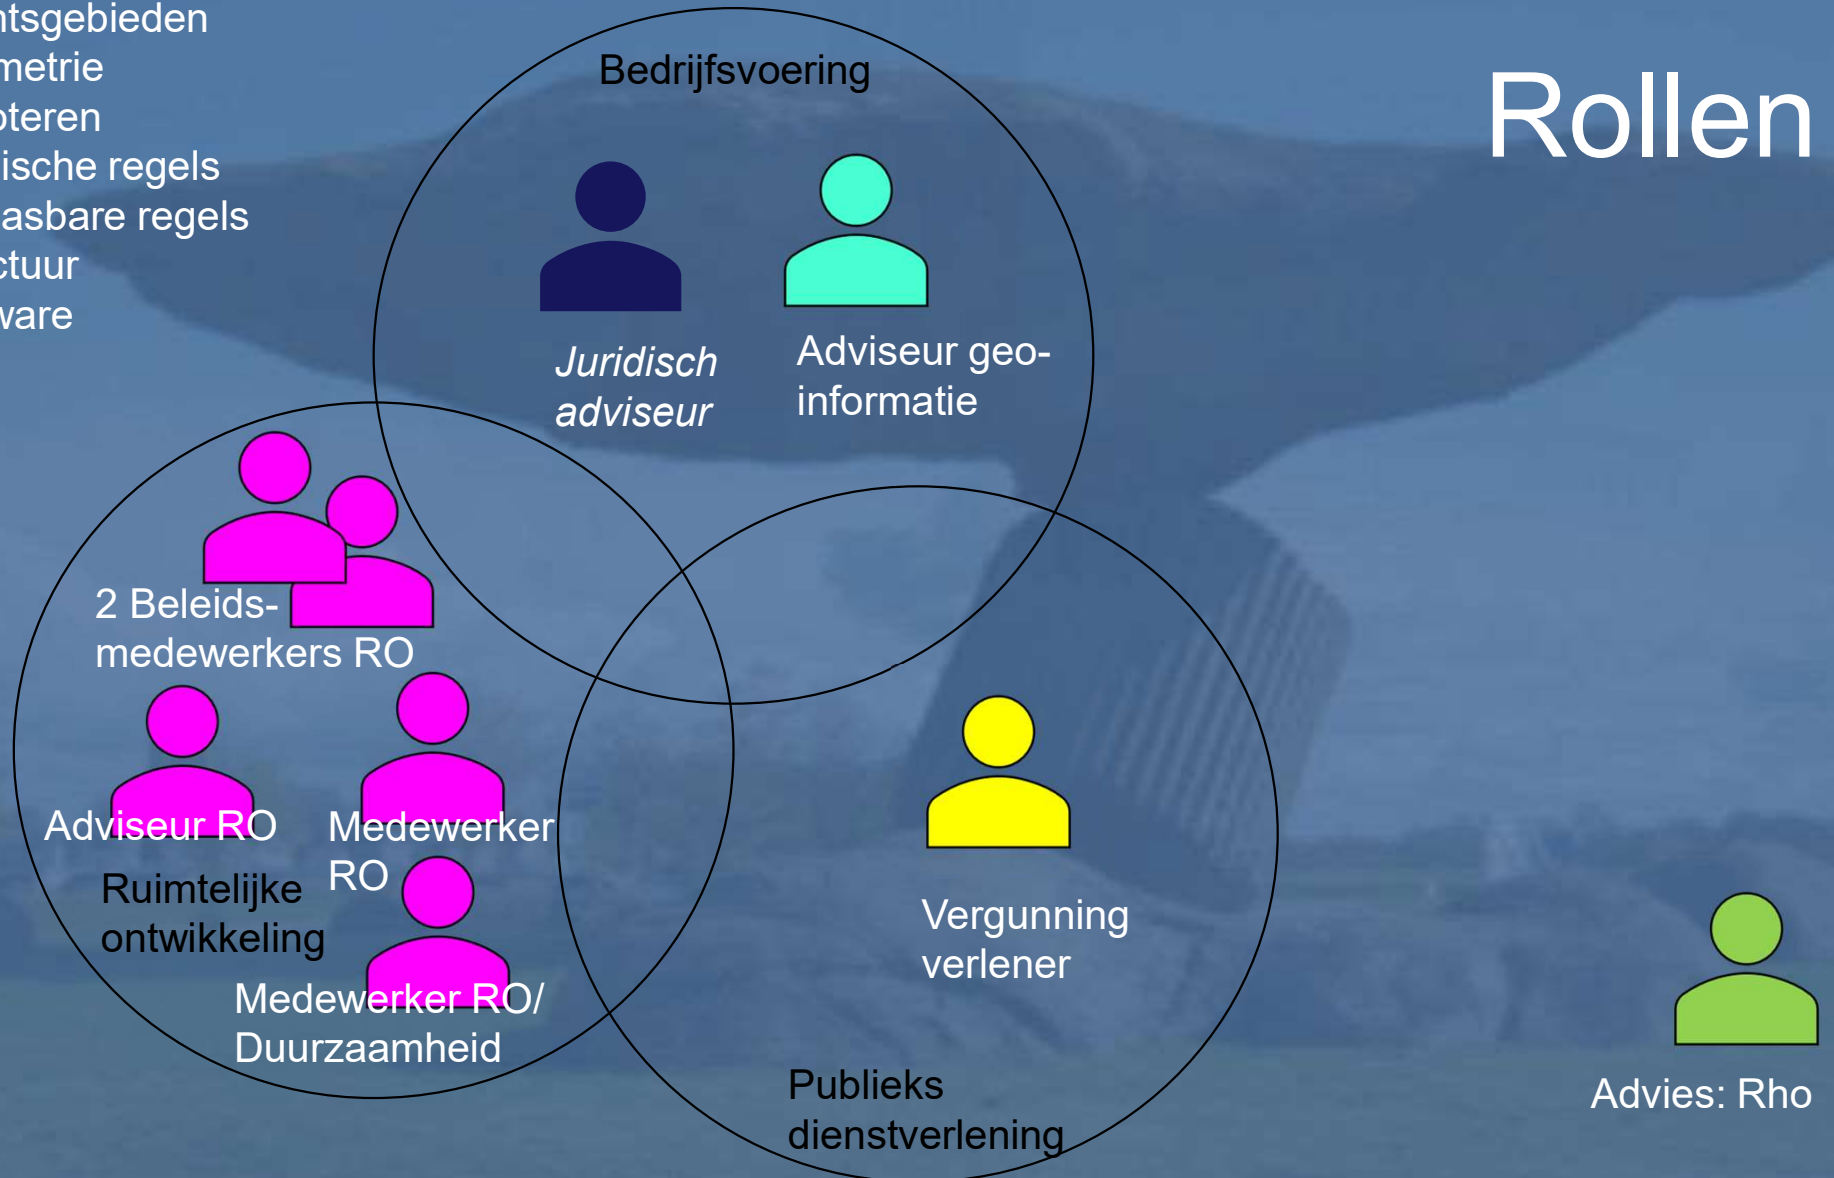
ntsgebieden
metrie
oteren
ische regels
asbare regels
ctuur
vare

Rollen

Bedrijfsvoering

Juridisch adviseur

Adviseur geo-informatie

2 Beleids-medewerkers RO

Adviseur RO

Medewerker RO

Ruimtelijke ontwikkeling

Medewerker RO/ Duurzaamheid

Vergunning verlener

Publieks dienstverlening

Advies: Rho